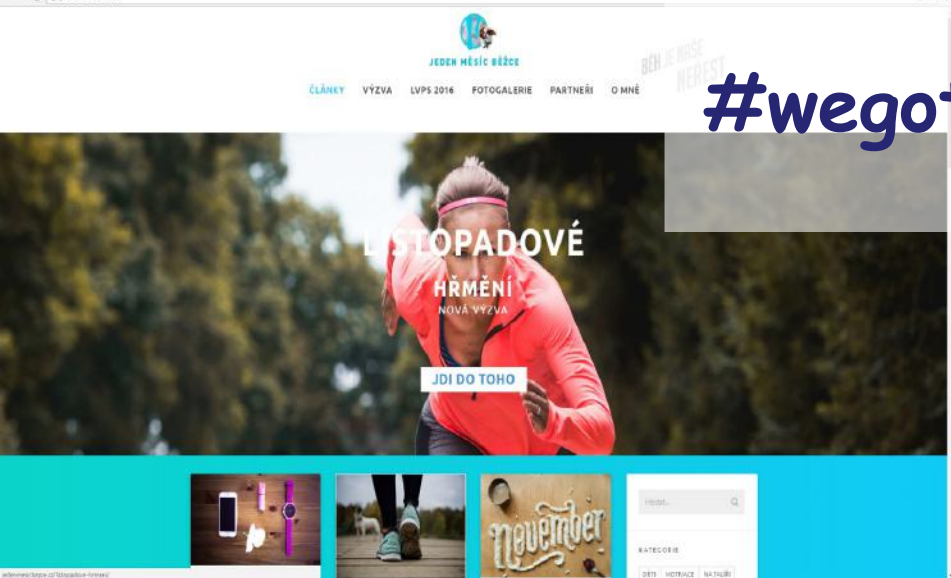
JEDEN MĚSÍC BĚŽCE

ČLÁNKY VÝZVA LVPS 2016 FOTOGALERIE PARTNEŘI O MNĚ

BĚH JE NAŠE NEŘEST

#wego

LISTOPADOVÉ HŘMĚNÍ
NOVÁ VÝZVA

JDI DO TOHO

november

Hledat...

KATEGORIE

DĚTI MOTIVACE NA TALÍŘI

jedenmesicbezce.cz/listopadove-hrmeni/